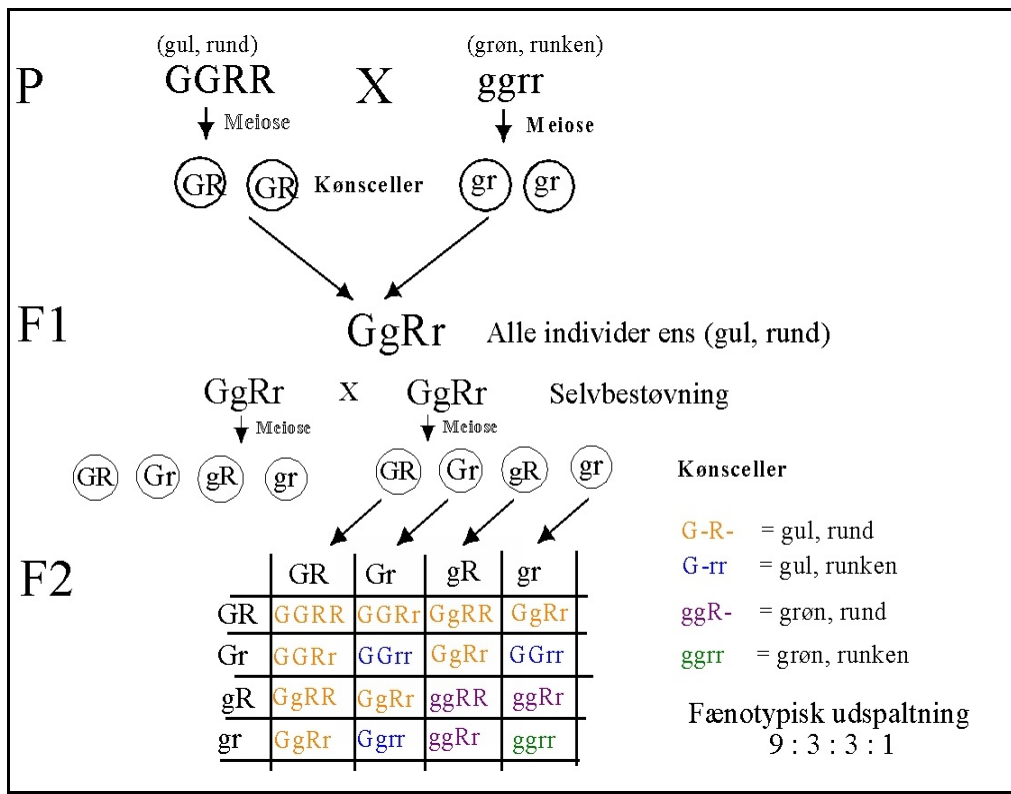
(gul, rund) (grøn, runken)

P GGRR X ggrr

Meiose Meiose

GR GR Kønsceller gr gr

F1 GgRr Alle individer ens (gul, rund)

GgRr x GgRr Selvbestøvning

Meiose Meiose

GR Gr gR gr GR Gr gR gr Kønsceller

F2

| | GR | Gr | gR | gr |
|---|---|---|---|---|
| GR | GGRR | GGRr | GgRR | GgRr |
| Gr | GGRr | GGrr | GgRr | GGrr |
| gR | GgRR | GgRr | ggRR | ggRr |
| gr | GgRr | Ggrr | ggRr | ggrr |

G-R- = gul, rund
G-rr = gul, runken
ggR- = grøn, rund
ggrr = grøn, runken

Fænotypisk udspaltning
9 : 3 : 3 : 1